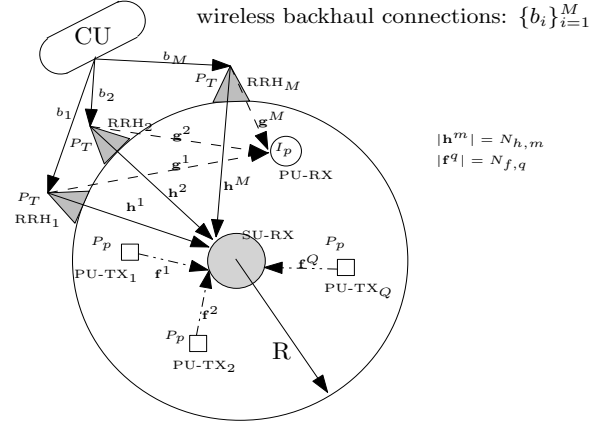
wireless backhaul connections: $\{b_i\}_{i=1}^{M}$

CU

$b_M$

$b_2$

$b_1$

$P_T$

RRH$_M$

RRH$_2$

$P_T$

$\mathbf{g}^M$

$\mathbf{g}^2$

$\mathbf{g}^1$

$I_p$

PU-RX

$|\mathbf{h}^m| = N_{h,m}$
$|\mathbf{f}^q| = N_{f,q}$

$P_T$

RRH$_1$

$\mathbf{h}^2$

$\mathbf{h}^M$

$\mathbf{h}^1$

SU-RX

$P_p$

PU-TX$_1$

$\mathbf{f}^1$

$P_p$

$\mathbf{f}^Q$

PU-TX$_Q$

$\mathbf{f}^2$

$P_p$

PU-TX$_2$

R